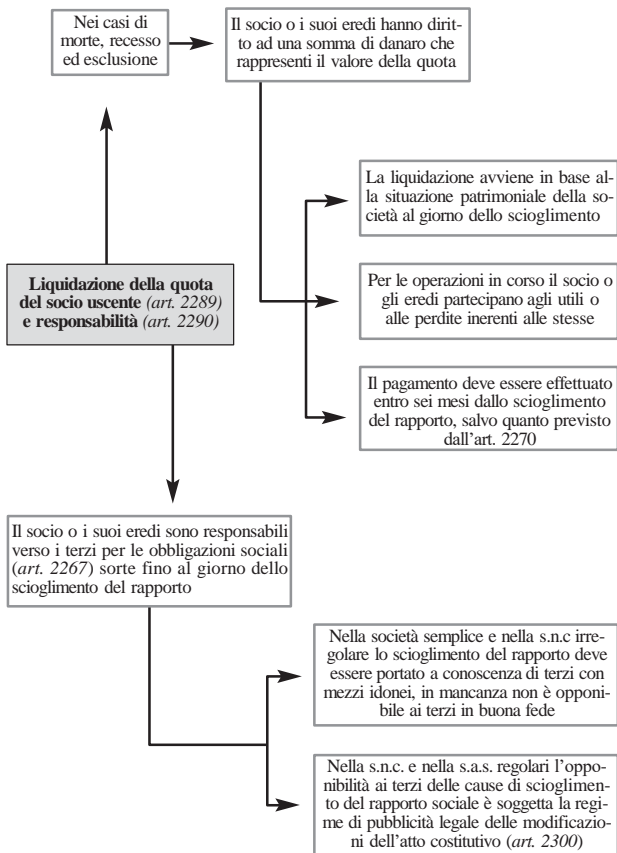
Nei casi di morte, recesso ed esclusione

Il socio o i suoi eredi hanno diritto ad una somma di danaro che rappresenti il valore della quota

La liquidazione avviene in base alla situazione patrimoniale della società al giorno dello scioglimento

Liquidazione della quota del socio uscente (art. 2289) e responsabilità (art. 2290)

Per le operazioni in corso il socio o gli eredi partecipano agli utili o alle perdite inerenti alle stesse

Il pagamento deve essere effettuato entro sei mesi dallo scioglimento del rapporto, salvo quanto previsto dall'art. 2270

Il socio o i suoi eredi sono responsabili verso i terzi per le obbligazioni sociali (art. 2267) sorte fino al giorno dello scioglimento del rapporto

Nella società semplice e nella s.n.c irregolare lo scioglimento del rapporto deve essere portato a conoscenza di terzi con mezzi idonei, in mancanza non è opponibile ai terzi in buona fede

Nella s.n.c. e nella s.a.s. regolari l'opponibilità ai terzi delle cause di scioglimento del rapporto sociale è soggetta la regime di pubblicità legale delle modificazioni dell'atto costitutivo (art. 2300)